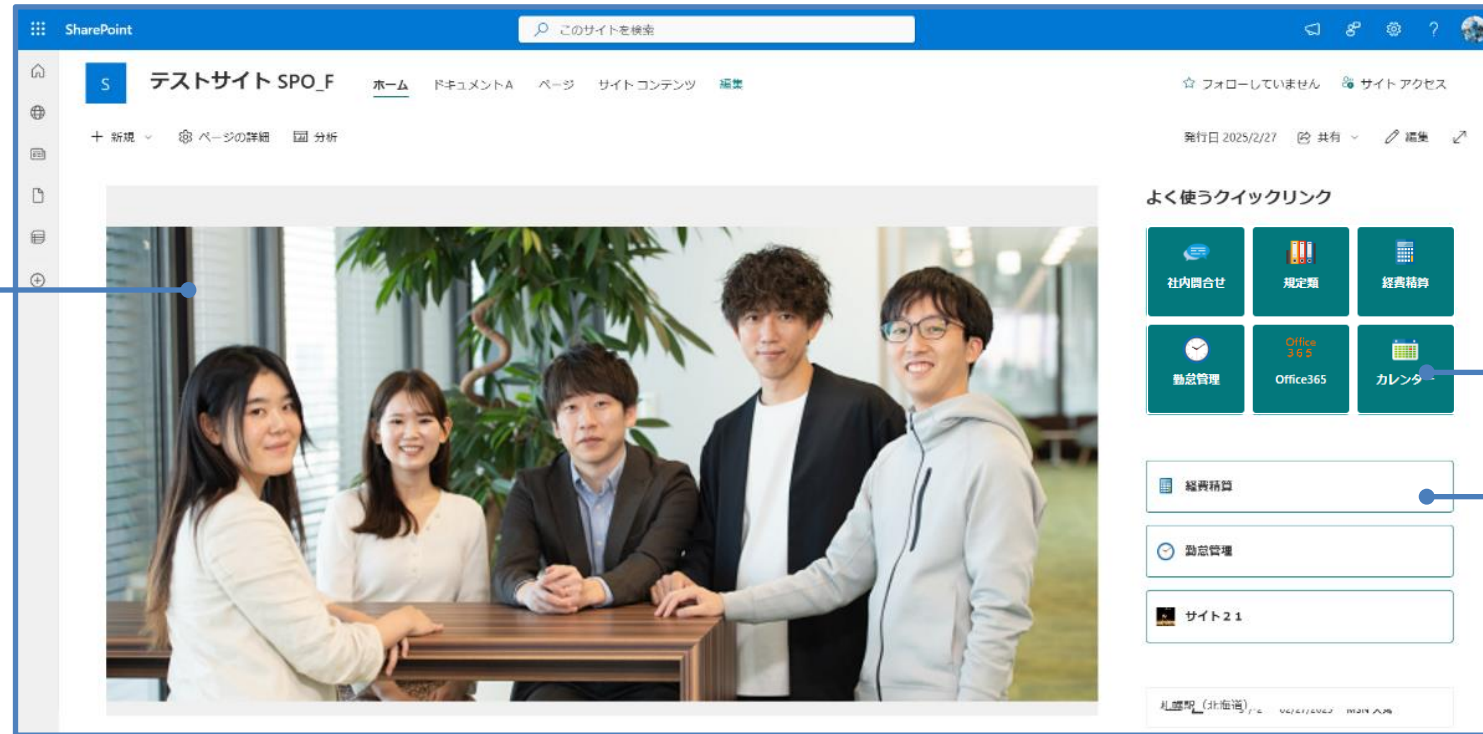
SharePoint

このサイトを検索

S

テストサイト SPO_F

ホーム ドキュメントA ページ サイト コンテンツ 編集

フォローしていません サイト アクセス

＋ 新規 ページの詳細 分析

発行日 2025/2/27 共有 編集

よく使うクイックリンク

社内問合せ

規定類

経費精算

勤怠管理

Office 365

Office365

カレンダー

経費精算

勤怠管理

サイト２１

札幌関（北海道） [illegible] 02/27/2025 MSN 天気